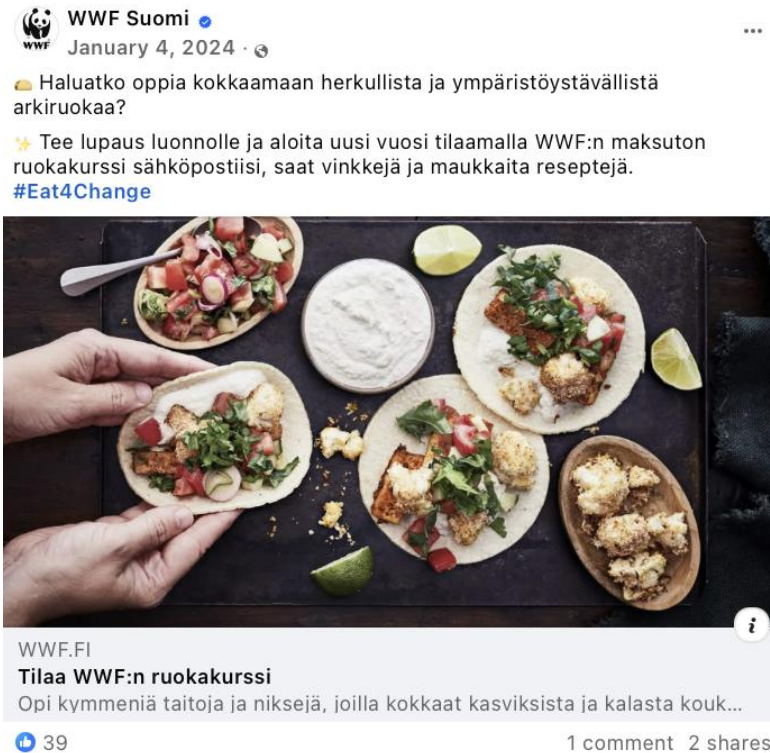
WWF Suomi
January 4, 2024 ·

Haluatko oppia kokkaamaan herkullista ja ympäristöystävällistä arkiruokaa?

Tee lupaus luonnolle ja aloita uusi vuosi tilaamalla WWF:n maksuton ruokakurssi sähköpostiisi, saat vinkkejä ja maukkaita reseptejä. #Eat4Change

WWF.FI
Tilaa WWF:n ruokakurssi
Opi kymmeniä taitoja ja niksejä, joilla kokkaat kasviksista ja kalasta kouk...

39
1 comment 2 shares